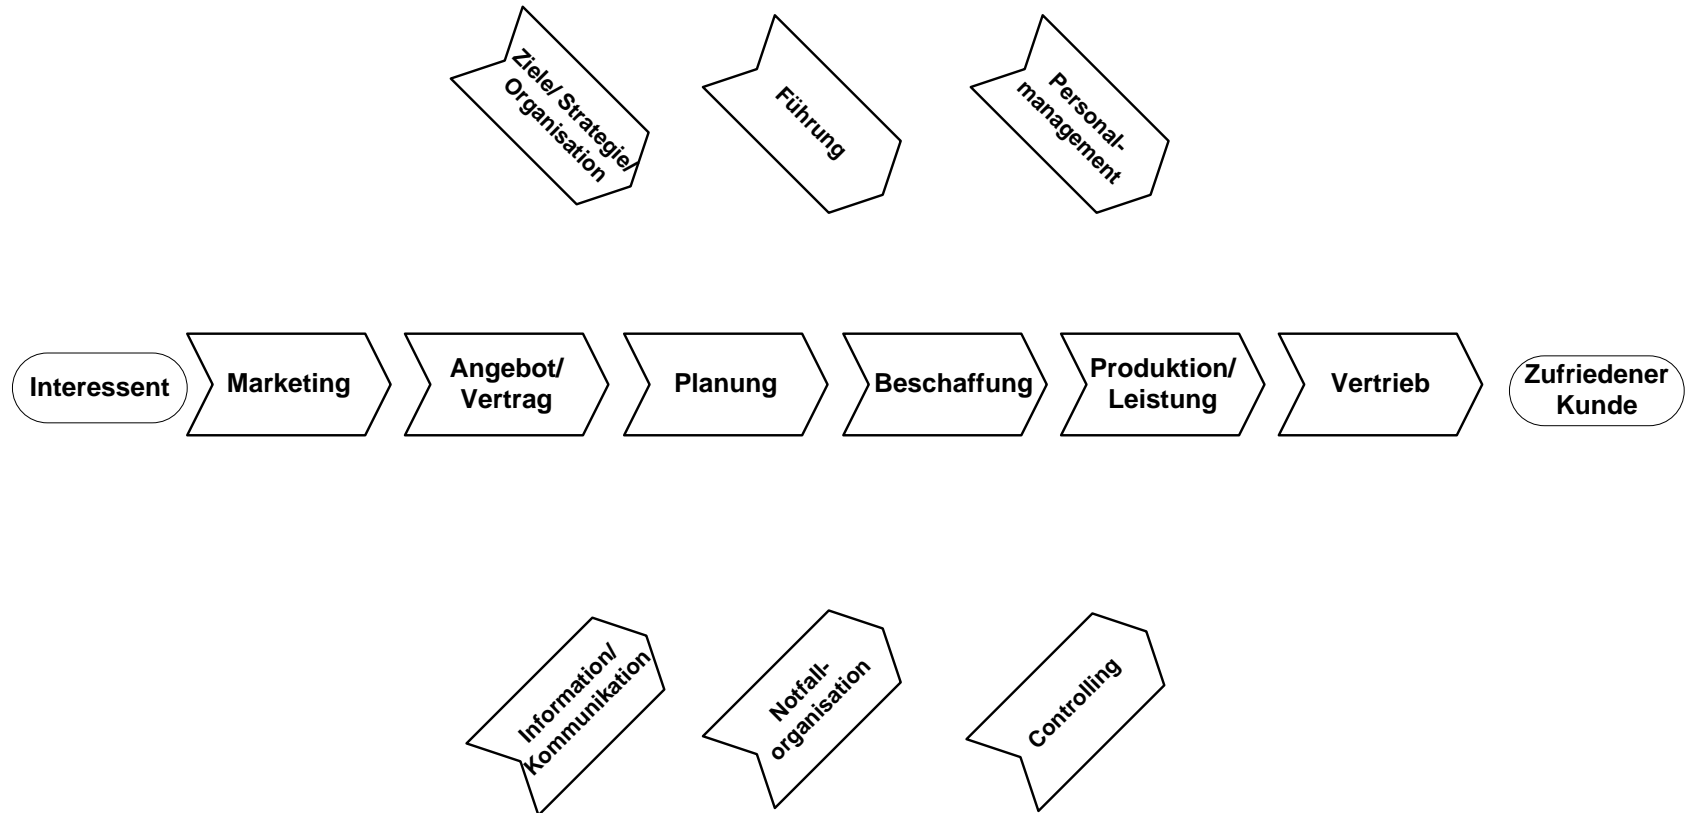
Ziele/ Strategie/ Organisation

Führung

Personalmanagement

Interessent

Marketing

Angebot/ Vertrag

Planung

Beschaffung

Produktion/ Leistung

Vertrieb

Zufriedener Kunde

Information/ Kommunikation

Notfallorganisation

Controlling